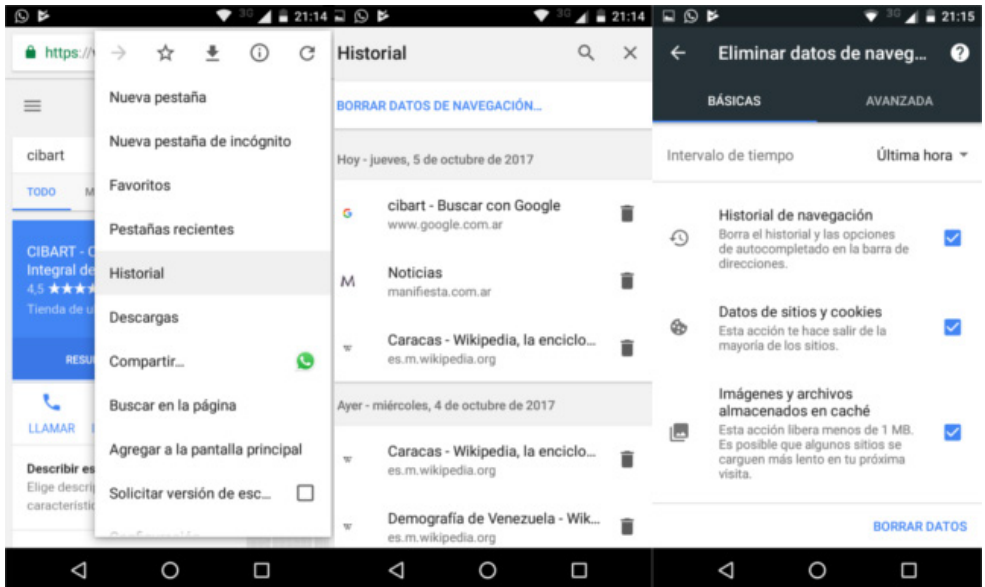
3G 21:14

https://

Nueva pestaña

Nueva pestaña de incógnito

Favoritos

Pestañas recientes

Historial

Descargas

Compartir...

Buscar en la página

Agregar a la pantalla principal

Solicitar versión de esc...

cibart

TODO M

CIBART - C
Integral de
4,5 ★★★★
Tienda de u

RESU

LLAMAR

Describir es
Elige descrip
característic

3G 21:14

Historial

BORRAR DATOS DE NAVEGACIÓN...

Hoy - jueves, 5 de octubre de 2017

cibart - Buscar con Google
www.google.com.ar

Noticias
manifiesta.com.ar

Caracas - Wikipedia, la enciclo...
es.m.wikipedia.org

Ayer - miércoles, 4 de octubre de 2017

Caracas - Wikipedia, la enciclo...
es.m.wikipedia.org

Demografía de Venezuela - Wik...
es.m.wikipedia.org

3G 21:15

Eliminar datos de naveg...

BÁSICAS

AVANZADA

Intervalo de tiempo

Última hora

Historial de navegación
Borra el historial y las opciones de autocompletado en la barra de direcciones.

Datos de sitios y cookies
Esta acción te hace salir de la mayoría de los sitios.

Imágenes y archivos almacenados en caché
Esta acción libera menos de 1 MB. Es posible que algunos sitios se carguen más lento en tu próxima visita.

BORRAR DATOS